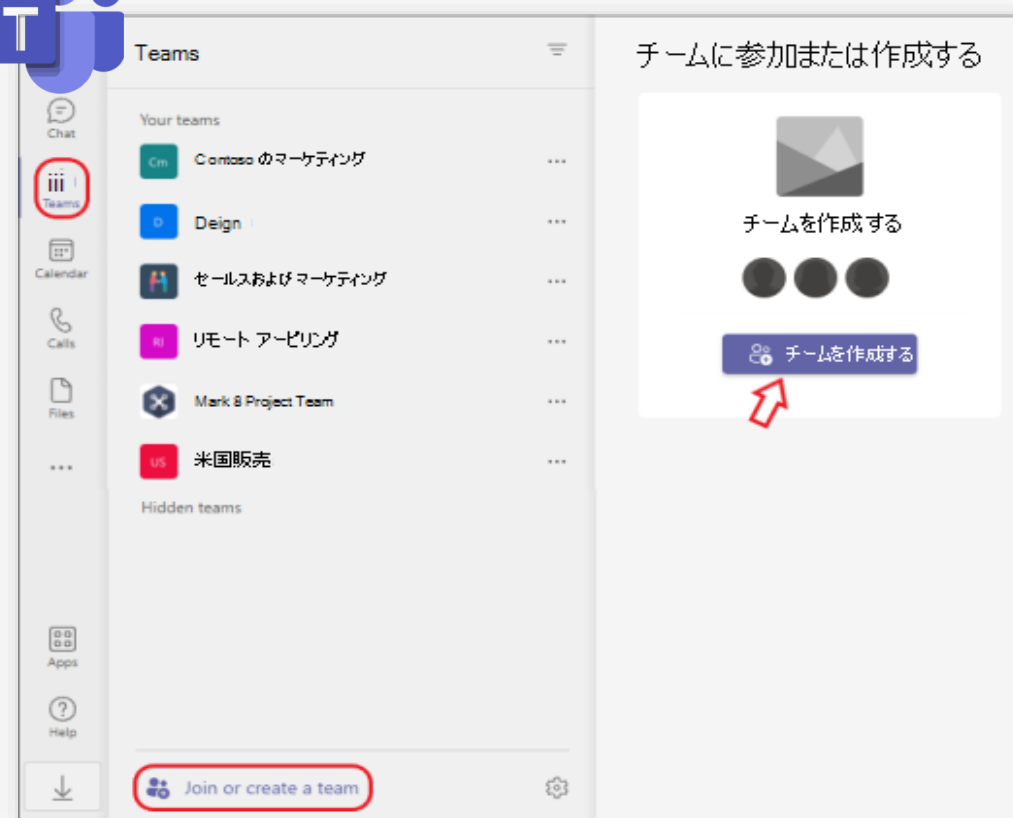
Chat

Teams

Calendar

Calls

Files

...

Apps

Help

Teams

Your teams

Cm Contoso のマーケティング ...

D Deign ...

セールスおよび マーケティング ...

RI リモート アービリング ...

Mark 8 Project Team ...

US 米国販売 ...

Hidden teams

Join or create a team

チームに参加または作成する

チームを作成する

チームを作成する